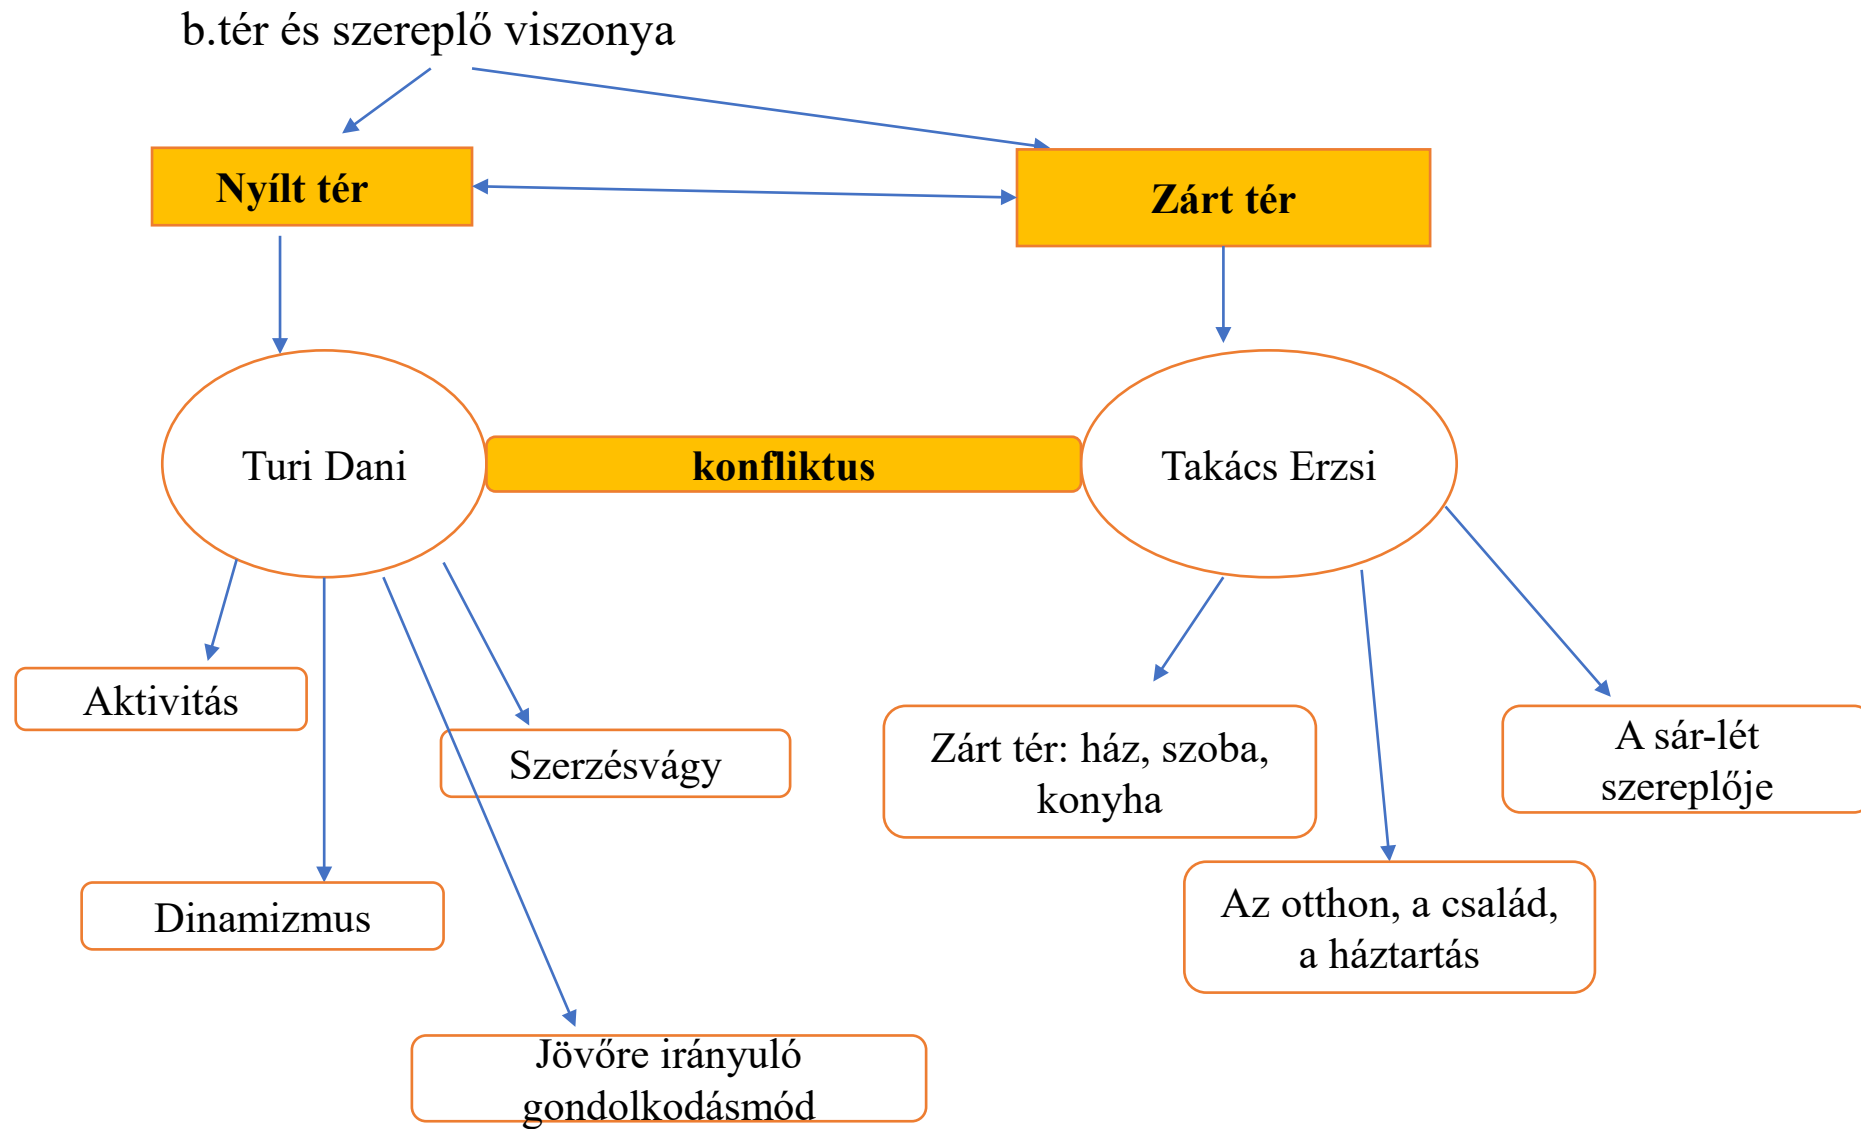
b.tér és szereplő viszonya

Nyílt tér

Zárt tér

Turi Dani

konfliktus

Takács Erzsi

Aktivitás

Szerzésvágy

Dinamizmus

Jövőre irányuló gondolkodásmód

Zárt tér: ház, szoba, konyha

A sár-lét szereplője

Az otthon, a család, a háztartás